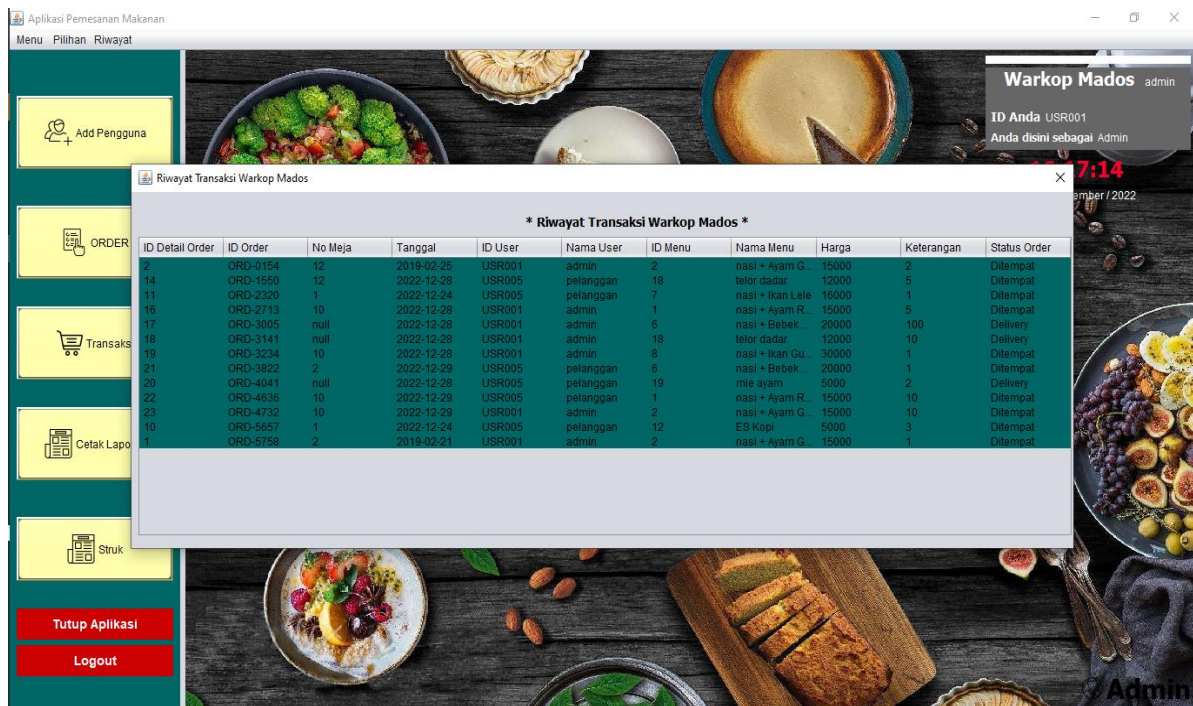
Aplikasi Pemesanan Makanan
Menu Pilihan Riwayat

Add Pengguna
ORDER
Transaks
Cetak Lapo
Struk
Tutup Aplikasi
Logout

Warkop Mados admin
ID Anda USR001
Anda disini sebagai Admin
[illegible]7:14
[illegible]ember / 2022

Riwayat Transaksi Warkop Mados

* Riwayat Transaksi Warkop Mados *

| ID Detail Order | ID Order | No Meja | Tanggal | ID User | Nama User | ID Menu | Nama Menu | Harga | Keterangan | Status Order |
|---|---|---|---|---|---|---|---|---|---|---|
| 2 | ORD-0154 | 12 | 2019-02-25 | USR001 | admin | 2 | nasi + Ayam G... | 15000 | 2 | Ditempat |
| 14 | ORD-1550 | 12 | 2022-12-28 | USR005 | pelanggan | 18 | telor dadar | 12000 | 5 | Ditempat |
| 11 | ORD-2320 | 1 | 2022-12-24 | USR005 | pelanggan | 7 | nasi + Ikan Lele | 16000 | 1 | Ditempat |
| 16 | ORD-2713 | 10 | 2022-12-28 | USR001 | admin | 1 | nasi + Ayam R... | 15000 | 5 | Ditempat |
| 17 | ORD-3005 | null | 2022-12-28 | USR001 | admin | 6 | nasi + Bebek ... | 20000 | 100 | Delivery |
| 18 | ORD-3141 | null | 2022-12-28 | USR001 | admin | 18 | telor dadar | 12000 | 10 | Delivery |
| 19 | ORD-3234 | 10 | 2022-12-28 | USR001 | admin | 8 | nasi + Ikan Gu... | 30000 | 1 | Ditempat |
| 21 | ORD-3822 | 2 | 2022-12-29 | USR005 | pelanggan | 6 | nasi + Bebek ... | 20000 | 1 | Ditempat |
| 20 | ORD-4041 | null | 2022-12-28 | USR005 | pelanggan | 19 | mie ayam | 5000 | 2 | Delivery |
| 22 | ORD-4636 | 10 | 2022-12-29 | USR005 | pelanggan | 1 | nasi + Ayam R... | 15000 | 10 | Ditempat |
| 23 | ORD-4732 | 10 | 2022-12-29 | USR001 | admin | 2 | nasi + Ayam G... | 15000 | 10 | Ditempat |
| 10 | ORD-5657 | 1 | 2022-12-24 | USR005 | pelanggan | 12 | ES Kopi | 5000 | 3 | Ditempat |
| 1 | ORD-5758 | 2 | 2019-02-21 | USR001 | admin | 2 | nasi + Ayam G... | 15000 | 1 | Ditempat |

Admin